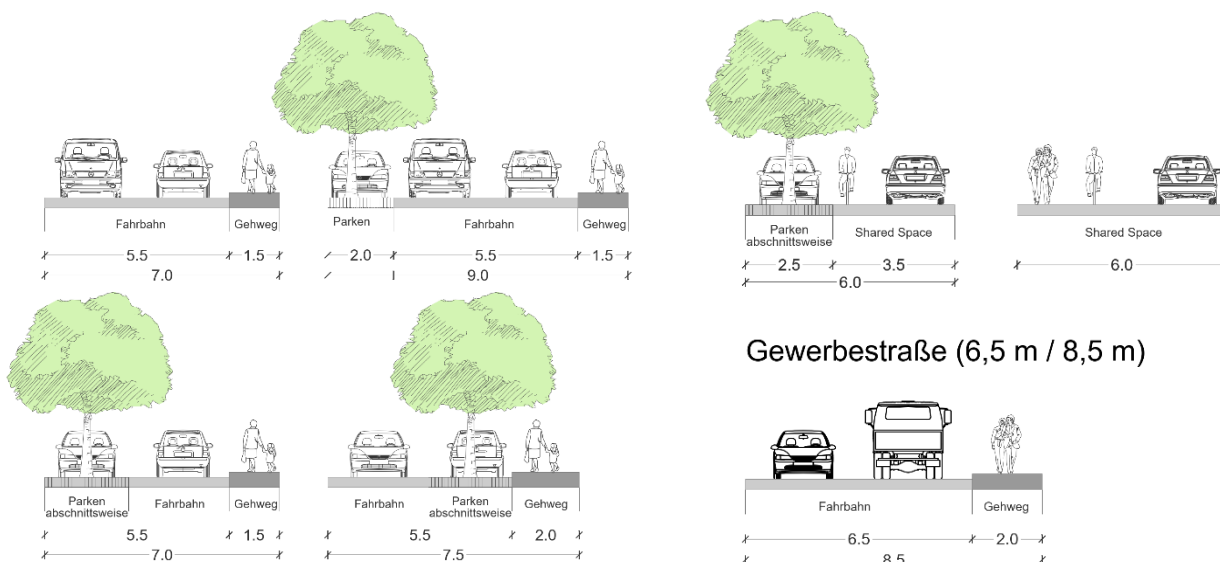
Fahrbahn
Gehweg
5.5
1.5
7.0

Parken
Fahrbahn
Gehweg
2.0
5.5
1.5
9.0

Parken abschnittsweise
Shared Space
2.5
3.5
6.0

Shared Space
6.0

Parken abschnittsweise
Fahrbahn
Gehweg
5.5
1.5
7.0

Fahrbahn
Parken abschnittsweise
Gehweg
5.5
2.0
7.5

Gewerbestraße (6,5 m / 8,5 m)

Fahrbahn
Gehweg
6.5
2.0
8.5